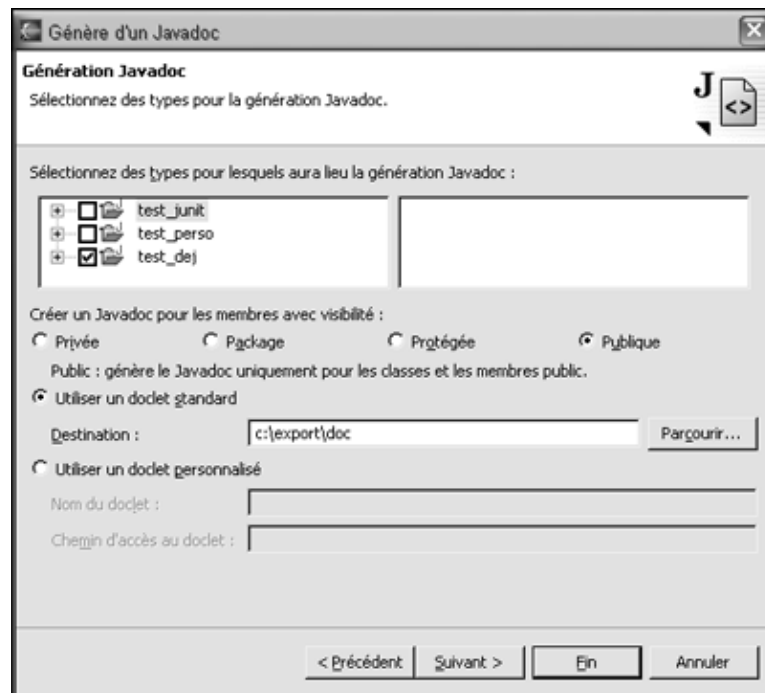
Génère d'un Javadoc

Génération Javadoc

Sélectionnez des types pour la génération Javadoc.

Sélectionnez des types pour lesquels aura lieu la génération Javadoc :

test_junit
test_perso
test_dej

Créer un Javadoc pour les membres avec visibilité :

Privée
Package
Protégée
Publique

Public : génère le Javadoc uniquement pour les classes et les membres public.

Utiliser un doclet standard

Destination : c:\export\doc

Parcourir...

Utiliser un doclet personnalisé

Nom du doclet :

Chemin d'accès au doclet :

< Précédent
Suivant >
Fin
Annuler